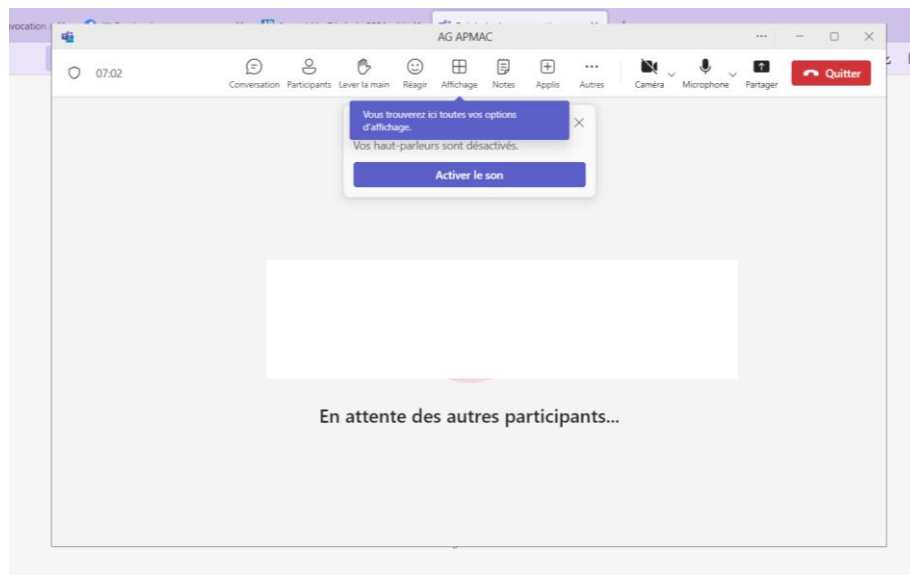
vocation

AG APMAC

07:02

Conversation Participants Lever la main Réagir Affichage Notes Applis Autres Caméra Microphone Partager Quitter

Vous trouverez ici toutes vos options d'affichage.

Vos haut-parleurs sont désactivés.

Activer le son

En attente des autres participants...